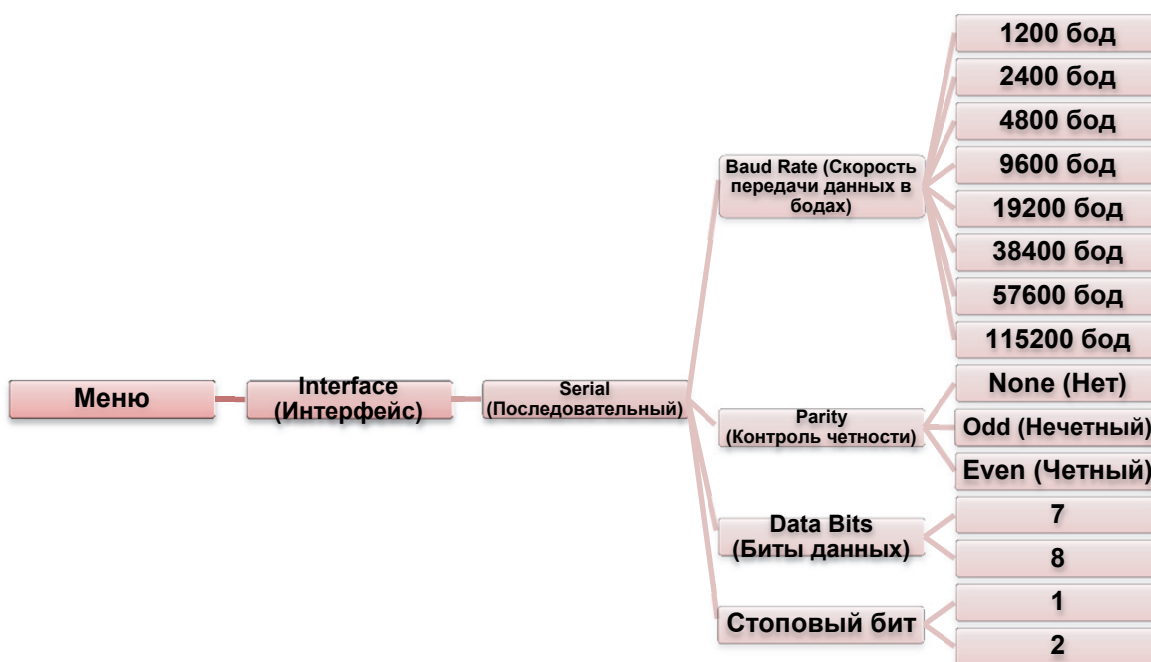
Меню

Interface (Интерфейс)

Serial (Последовательный)

Baud Rate (Скорость передачи данных в бодах)

1200 бод

2400 бод

4800 бод

9600 бод

19200 бод

38400 бод

57600 бод

115200 бод

Parity (Контроль четности)

None (Нет)

Odd (Нечетный)

Even (Четный)

Data Bits (Биты данных)

7

8

Стоповый бит

1

2